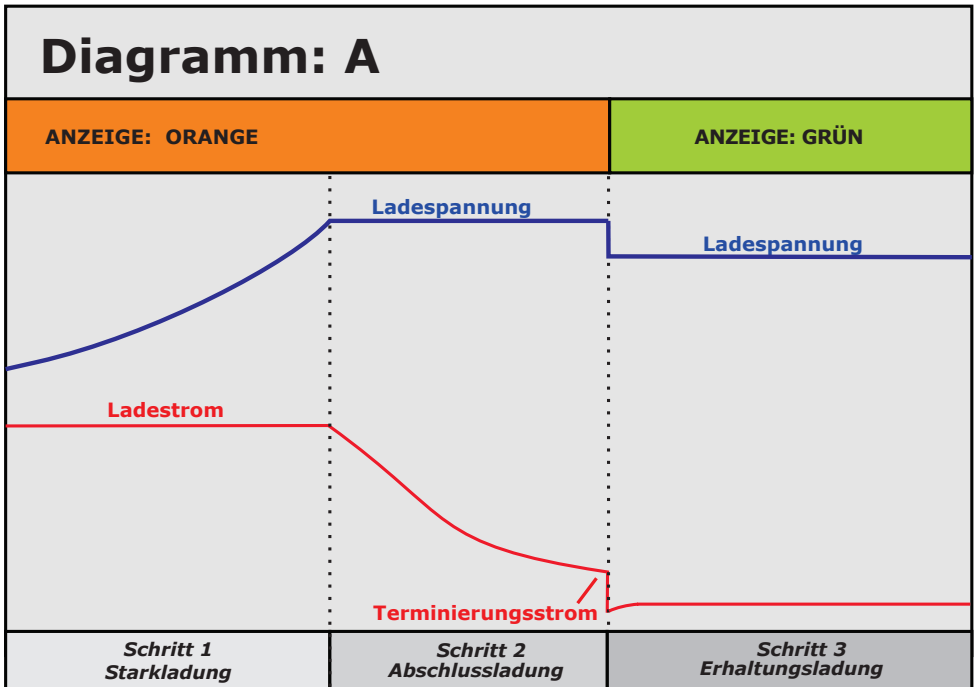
Diagramm: A

ANZEIGE: ORANGE

ANZEIGE: GRÜN

Ladespannung

Ladespannung

Ladestrom

Terminierungsstrom

| Schritt 1 Starkladung | Schritt 2 Abschlussladung | Schritt 3 Erhaltungsladung |
|---|---|---|